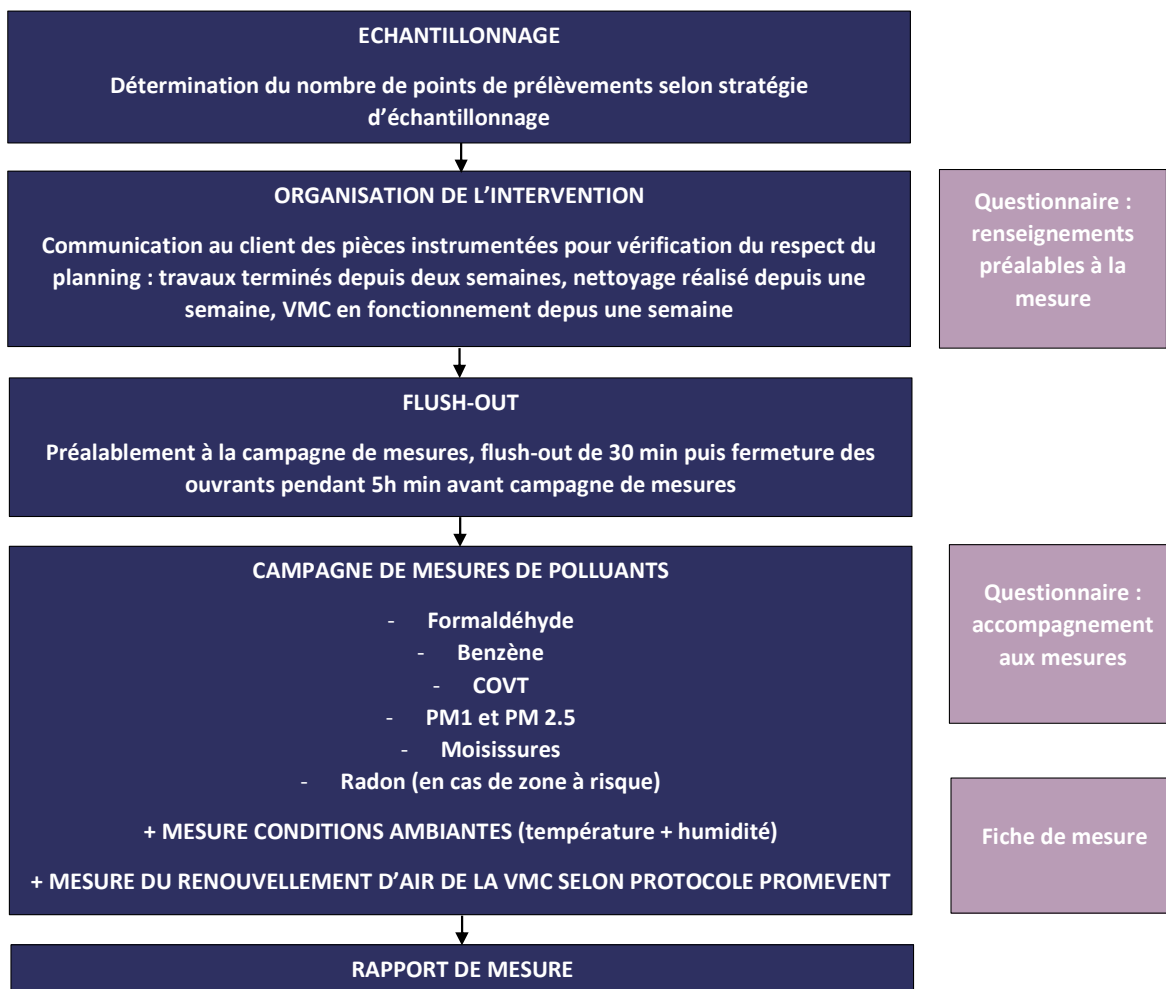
ECHANTILLONNAGE

Détermination du nombre de points de prélèvements selon stratégie d'échantillonnage

ORGANISATION DE L'INTERVENTION

Communication au client des pièces instrumentées pour vérification du respect du planning : travaux terminés depuis deux semaines, nettoyage réalisé depuis une semaine, VMC en fonctionnement depus une semaine

Questionnaire : renseignements préalables à la mesure

FLUSH-OUT

Préalablement à la campagne de mesures, flush-out de 30 min puis fermeture des ouvrants pendant 5h min avant campagne de mesures

CAMPAGNE DE MESURES DE POLLUANTS

- Formaldéhyde
- Benzène
- COVT
- PM1 et PM 2.5
- Moisissures
- Radon (en cas de zone à risque)

+ MESURE CONDITIONS AMBIANTES (température + humidité)

+ MESURE DU RENOUVELLEMENT D'AIR DE LA VMC SELON PROTOCOLE PROMEVENT

Questionnaire : accompagnement aux mesures

Fiche de mesure

RAPPORT DE MESURE